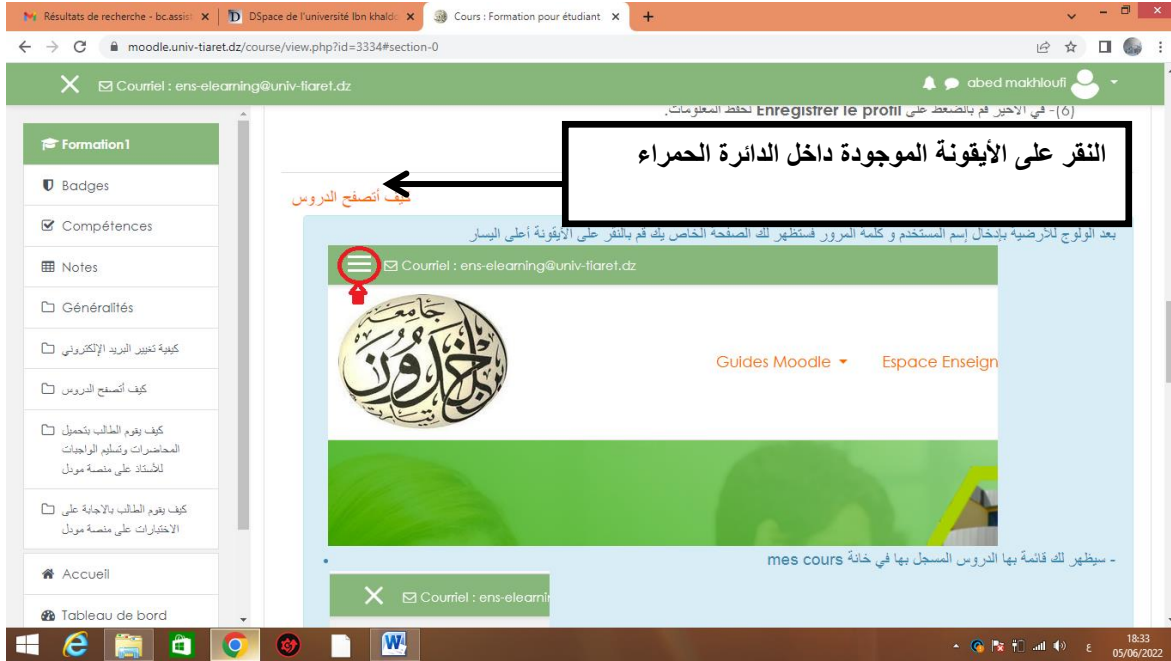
Résultats de recherche - bc.assist | DSpace de l'université Ibn khaldo | Cours : Formation pour étudiant

moodle.univ-tiaret.dz/course/view.php?id=3334#section-0

Courriel : ens-elearning@univ-tiaret.dz

abed makhloufi

(6)- في الاخير قم بالضغط على Enregistrer le profil لحفظ المعلومات.

Formation1

Badges

Compétences

Notes

Généralités

كيفية تغيير البريد الإلكتروني

كيف أتصفح الدروس

كيف يقوم الطالب بتحميل المحاضرات وتسليم الواجبات للأستاذ على منصة مودل

كيف يقوم الطالب بالاجابة على الاختبارات على منصة مودل

Accueil

Tableau de bord

النقر على الأيقونة الموجودة داخل الدائرة الحمراء

كيف أتصفح الدروس

بعد الولوج للأرضية بإدخال إسم المستخدم و كلمة المرور فستظهر لك الصفحة الخاص بك قم بالنقر على الأيقونة أعلى اليسار

Courriel : ens-elearning@univ-tiaret.dz

Guides Moodle

Espace Enseign

- سيظهر لك قائمة بها الدروس المسجل بها في خانة mes cours

Courriel : ens-elearni

18:33
05/06/2022